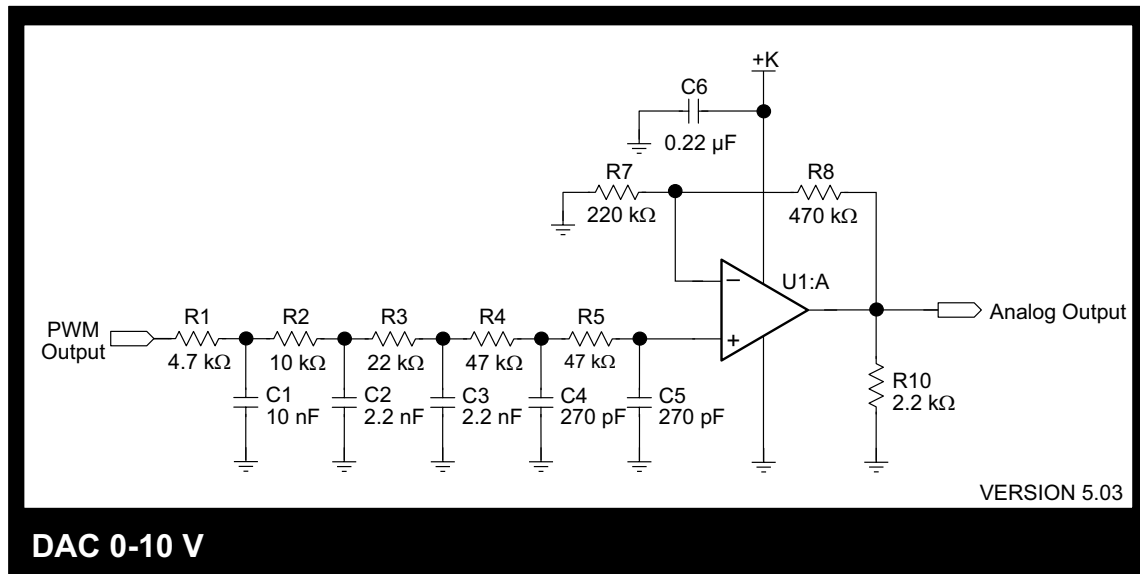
+K

C6
0.22 μF

R7
220 kΩ

R8
470 kΩ

U1:A

−

+

PWM Output

R1
4.7 kΩ

R2
10 kΩ

R3
22 kΩ

R4
47 kΩ

R5
47 kΩ

Analog Output

C1
10 nF

C2
2.2 nF

C3
2.2 nF

C4
270 pF

C5
270 pF

R10
2.2 kΩ

VERSION 5.03

DAC 0-10 V